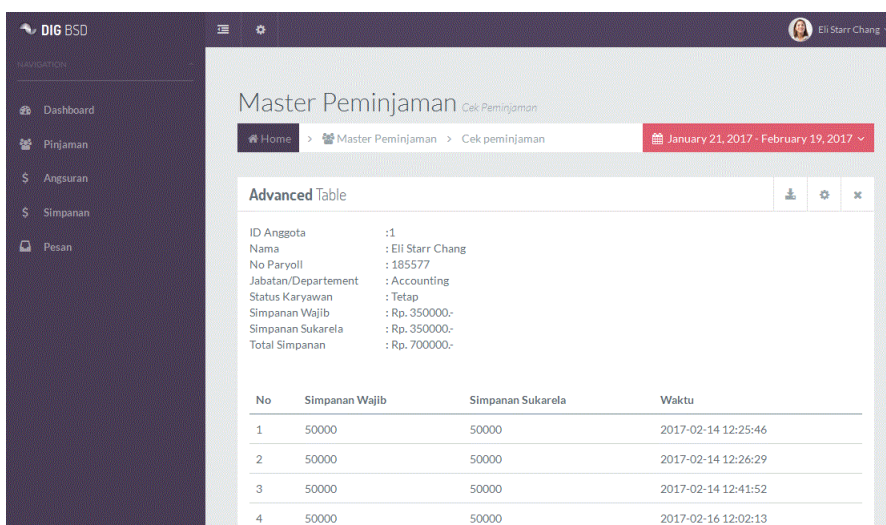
DIG BSD

NAVIGATION

Dashboard
Pinjaman
Angsuran
Simpanan
Pesan

Eli Starr Chang

Master Peminjaman Cek Peminjaman

Home > Master Peminjaman > Cek peminjaman

January 21, 2017 - February 19, 2017

Advanced Table

ID Anggota :1
Nama : Eli Starr Chang
No Paryoll : 185577
Jabatan/Departement : Accounting
Status Karyawan : Tetap
Simpanan Wajib : Rp. 350000.-
Simpanan Sukarela : Rp. 350000.-
Total Simpanan : Rp. 700000.-

| No | Simpanan Wajib | Simpanan Sukarela | Waktu |
|---|---|---|---|
| 1 | 50000 | 50000 | 2017-02-14 12:25:46 |
| 2 | 50000 | 50000 | 2017-02-14 12:26:29 |
| 3 | 50000 | 50000 | 2017-02-14 12:41:52 |
| 4 | 50000 | 50000 | 2017-02-16 12:02:13 |